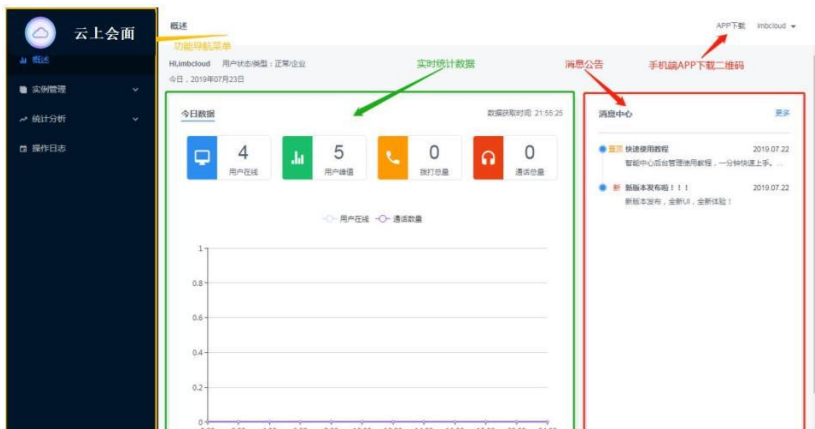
云上会面

功能导航菜单

概述

实例管理

统计分析

操作日志

概述

APP下载 imbcloud

手机端APP下载二维码

Hi,imbcloud 用户状态|类型：正常|企业

今日，2019年07月23日

实时统计数据

消息公告

今日数据

数据获取时间 21:55:25

4 用户在线

5 用户峰值

0 拨打总量

0 通话总量

用户在线 通话数量

1

0.8

0.6

0.4

0.2

0

消息中心

更多

置顶 快捷使用教程 2019.07.22

智能中心后台管理使用教程，一分钟快速上手。...

新 新版本发布！！！ 2019.07.22

新版本发布，全新UI，全新体验！